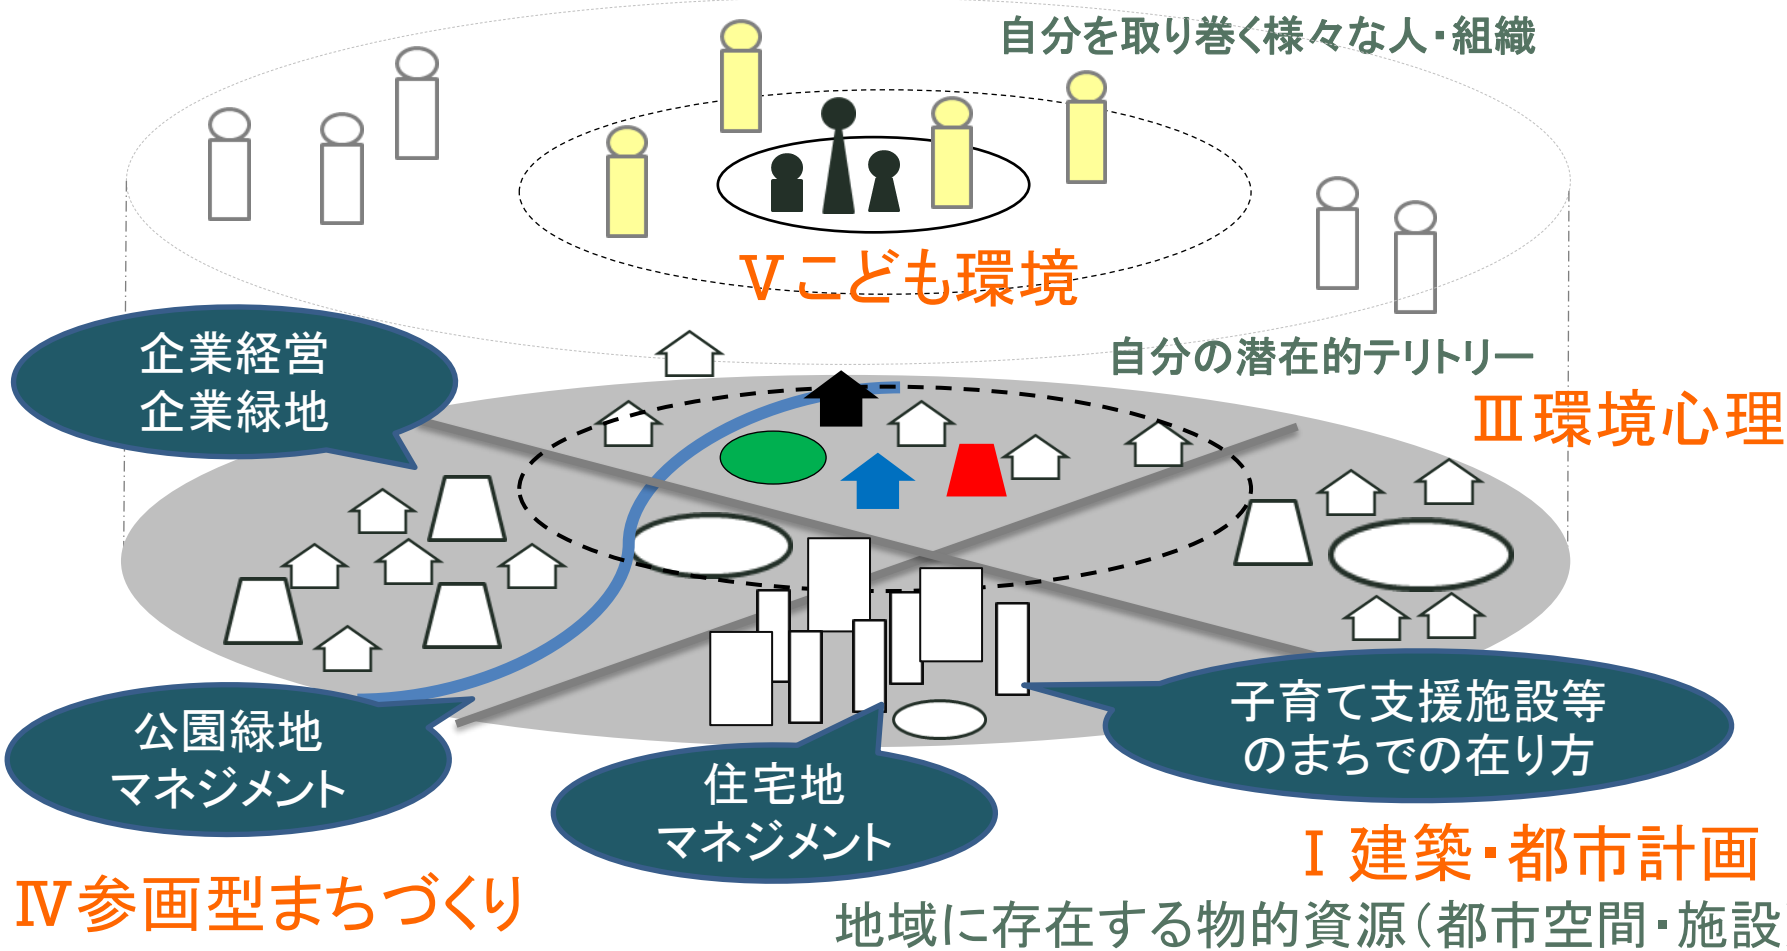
自分を取り巻く様々な人・組織

Ⅴこども環境

企業経営
企業緑地

自分の潜在的テリトリー

Ⅲ環境心理

公園緑地
マネジメント

子育て支援施設等
のまちでの在り方

住宅地
マネジメント

Ⅰ 建築・都市計画

Ⅳ参画型まちづくり

地域に存在する物的資源（都市空間・施設